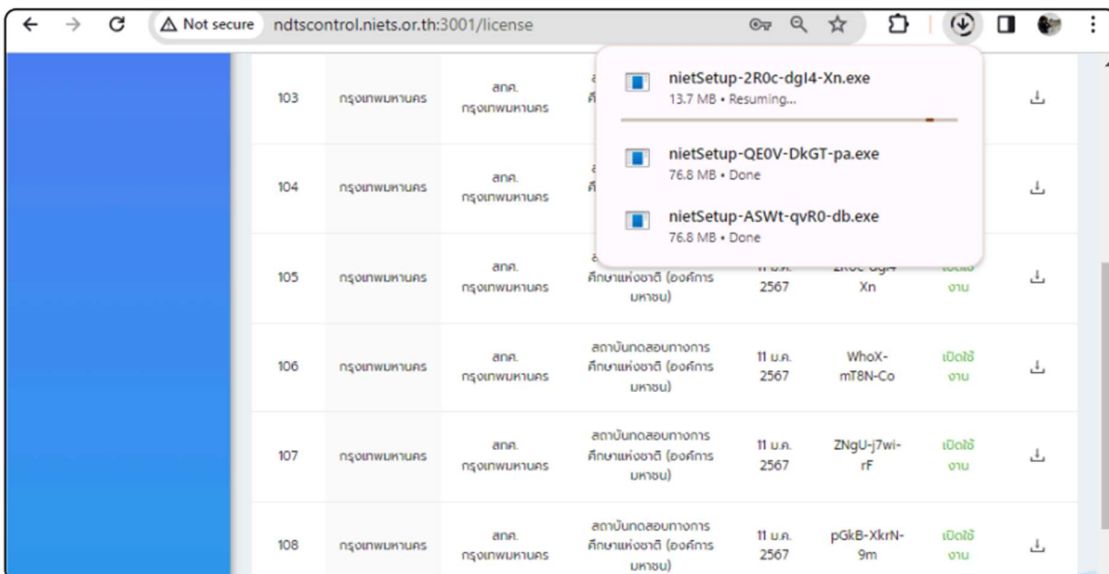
Not secure ndtscontrol.niets.or.th:3001/license

nietSetup-2R0c-dgI4-Xn.exe
13.7 MB • Resuming...

nietSetup-QE0V-DkGT-pa.exe
76.8 MB • Done

nietSetup-ASWt-qvR0-db.exe
76.8 MB • Done

| | | | | | | | |
|---|---|---|---|---|---|---|---|
| 103 | กรุงเทพมหานคร | สกศ. กรุงเทพมหานคร | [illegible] | | | | |
| 104 | กรุงเทพมหานคร | สกศ. กรุงเทพมหานคร | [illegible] | | | | |
| 105 | กรุงเทพมหานคร | สกศ. กรุงเทพมหานคร | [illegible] ศึกษาแห่งชาติ (องค์การมหาชน) | 11 ม.ค. 2567 | 2R0c-dgI4-Xn | เปิดใช้งาน | |
| 106 | กรุงเทพมหานคร | สกศ. กรุงเทพมหานคร | สถาบันทดสอบทางการศึกษาแห่งชาติ (องค์การมหาชน) | 11 ม.ค. 2567 | WhoX-mT8N-Co | เปิดใช้งาน | |
| 107 | กรุงเทพมหานคร | สกศ. กรุงเทพมหานคร | สถาบันทดสอบทางการศึกษาแห่งชาติ (องค์การมหาชน) | 11 ม.ค. 2567 | ZNgU-j7wi-rF | เปิดใช้งาน | |
| 108 | กรุงเทพมหานคร | สกศ. กรุงเทพมหานคร | สถาบันทดสอบทางการศึกษาแห่งชาติ (องค์การมหาชน) | 11 ม.ค. 2567 | pGkB-XkrN-9m | เปิดใช้งาน | |